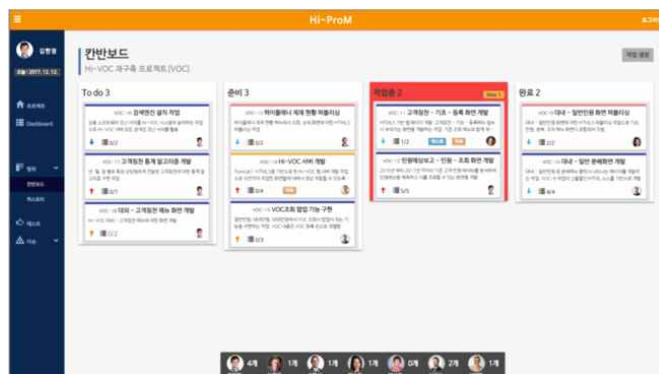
Hi-ProM

로그아웃

김현정

오늘 2017.12.12.

프로젝트

Dashboard

일정

칸반보드

간트차트

이슈

자료

칸반보드

Hi-VOC 재구축 프로젝트 [VOC]

작업 생성

To do 3

VOC-10 검색엔진 설치 작업

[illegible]

0/2

VOC-11 고객접점 통계 알고리즘 개발

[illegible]

0/3

VOC-12 대내 - 고객접점 메뉴 화면 개발

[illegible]

0/2

준비 3

VOC-13 하이플래너 체계 현황 벤치마킹

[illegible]

0/3

VOC-14 Hi-VOC 서버 개발

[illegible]

0/4

VOC-15 VOC조회 알람 기능 구현

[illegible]

0/3

작업중 2

Max 3

VOC-1 고객접점 - 기초 - 등록 화면 개발

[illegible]

1/2

VOC-2 민원매칭보고 - 민원 - 조회 화면 개발

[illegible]

5/5

완료 2

VOC-3 대내 - 일반민원 화면 퍼블리싱

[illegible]

2/2

VOC-4 대내 - 일반 분배화면 개발

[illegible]

4/4

4개

1개

1개

1개

2개

1개